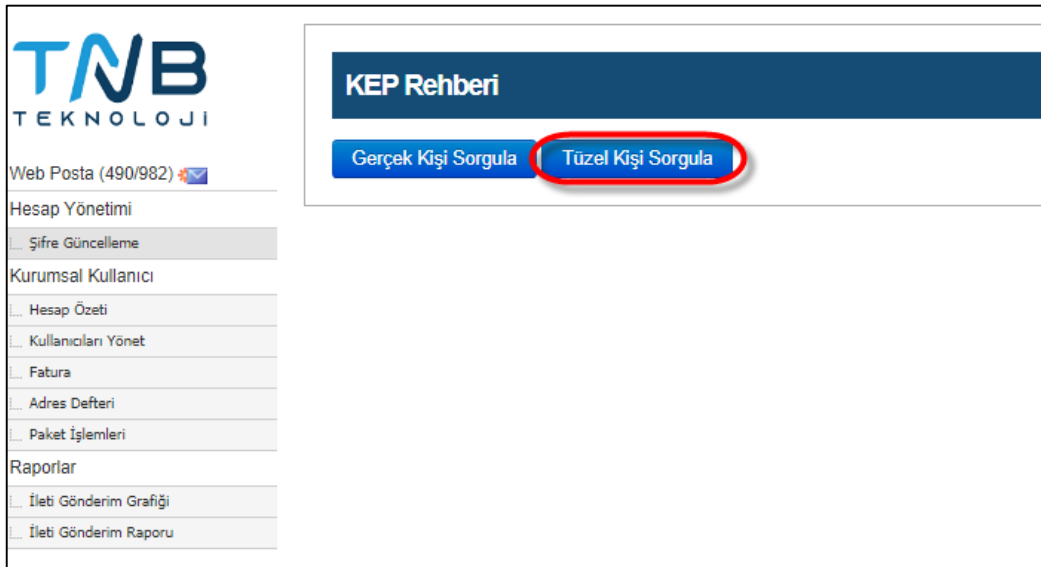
TNB
TEKNOLOJİ

Web Posta (490/982)

Hesap Yönetimi

Şifre Güncelleme

Kurumsal Kullanıcı

Hesap Özeti

Kullanıcıları Yönet

Fatura

Adres Defteri

Paket İşlemleri

Raporlar

İleti Gönderim Grafiği

İleti Gönderim Raporu

KEP Rehberi

Gerçek Kişi Sorgula

Tüzel Kişi Sorgula